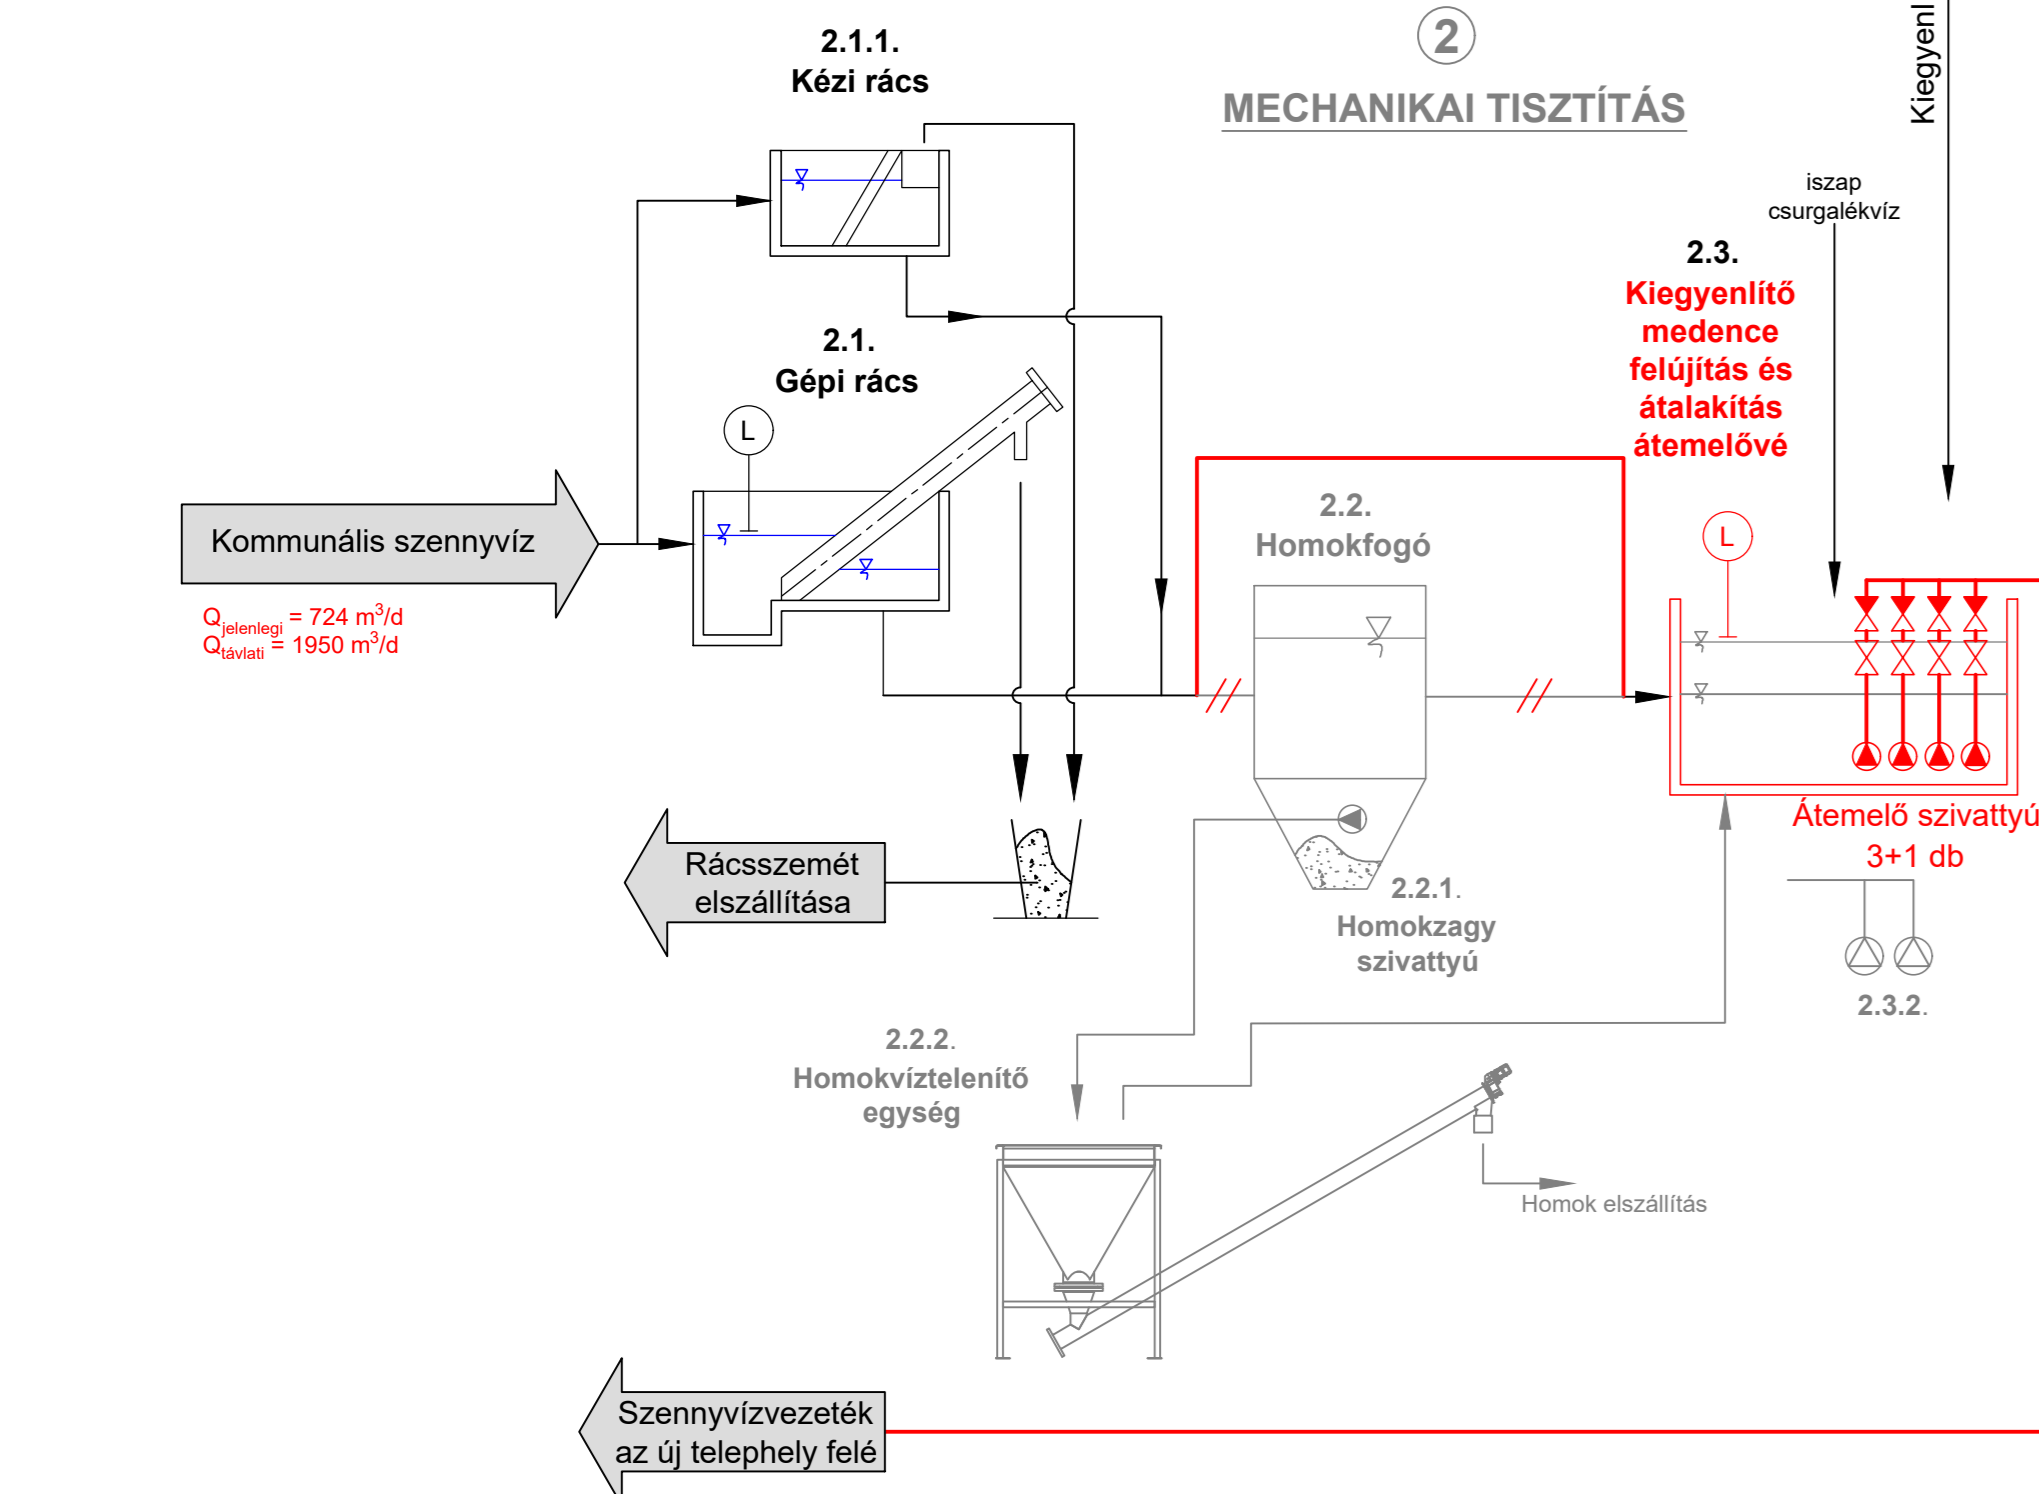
2

MECHANIKAI TISZTÍTÁS

2.1.1.
Kézi rács

2.1.
Gépi rács

L

Kommunális szennyvíz

$Q_{jelenlegi}$ = 724 m$^3$/d
$Q_{távlati}$ = 1950 m$^3$/d

Rácsszemét elszállítása

2.2.
Homokfogó

2.2.1.
Homokzagy szivattyú

2.2.2.
Homokvíztelenítő egység

Homok elszállítás

iszap
csurgalékvíz

2.3.
Kiegyenlítő medence felújítás és átalakítás átemelővé

L

Átemelő szivattyú
3+1 db

2.3.2.

Kiegyenl

Szennyvízvezeték az új telephely felé